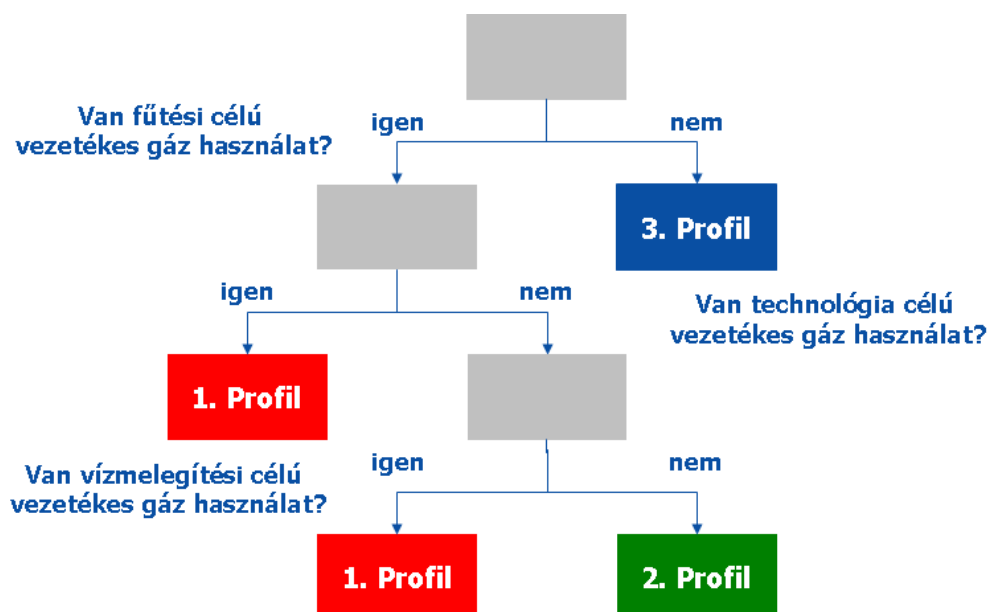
Van fűtési célú vezetékes gáz használat?

igen

nem

3. Profil

igen

nem

Van technológia célú vezetékes gáz használat?

1. Profil

Van vízmelegítési célú vezetékes gáz használat?

igen

nem

1. Profil

2. Profil